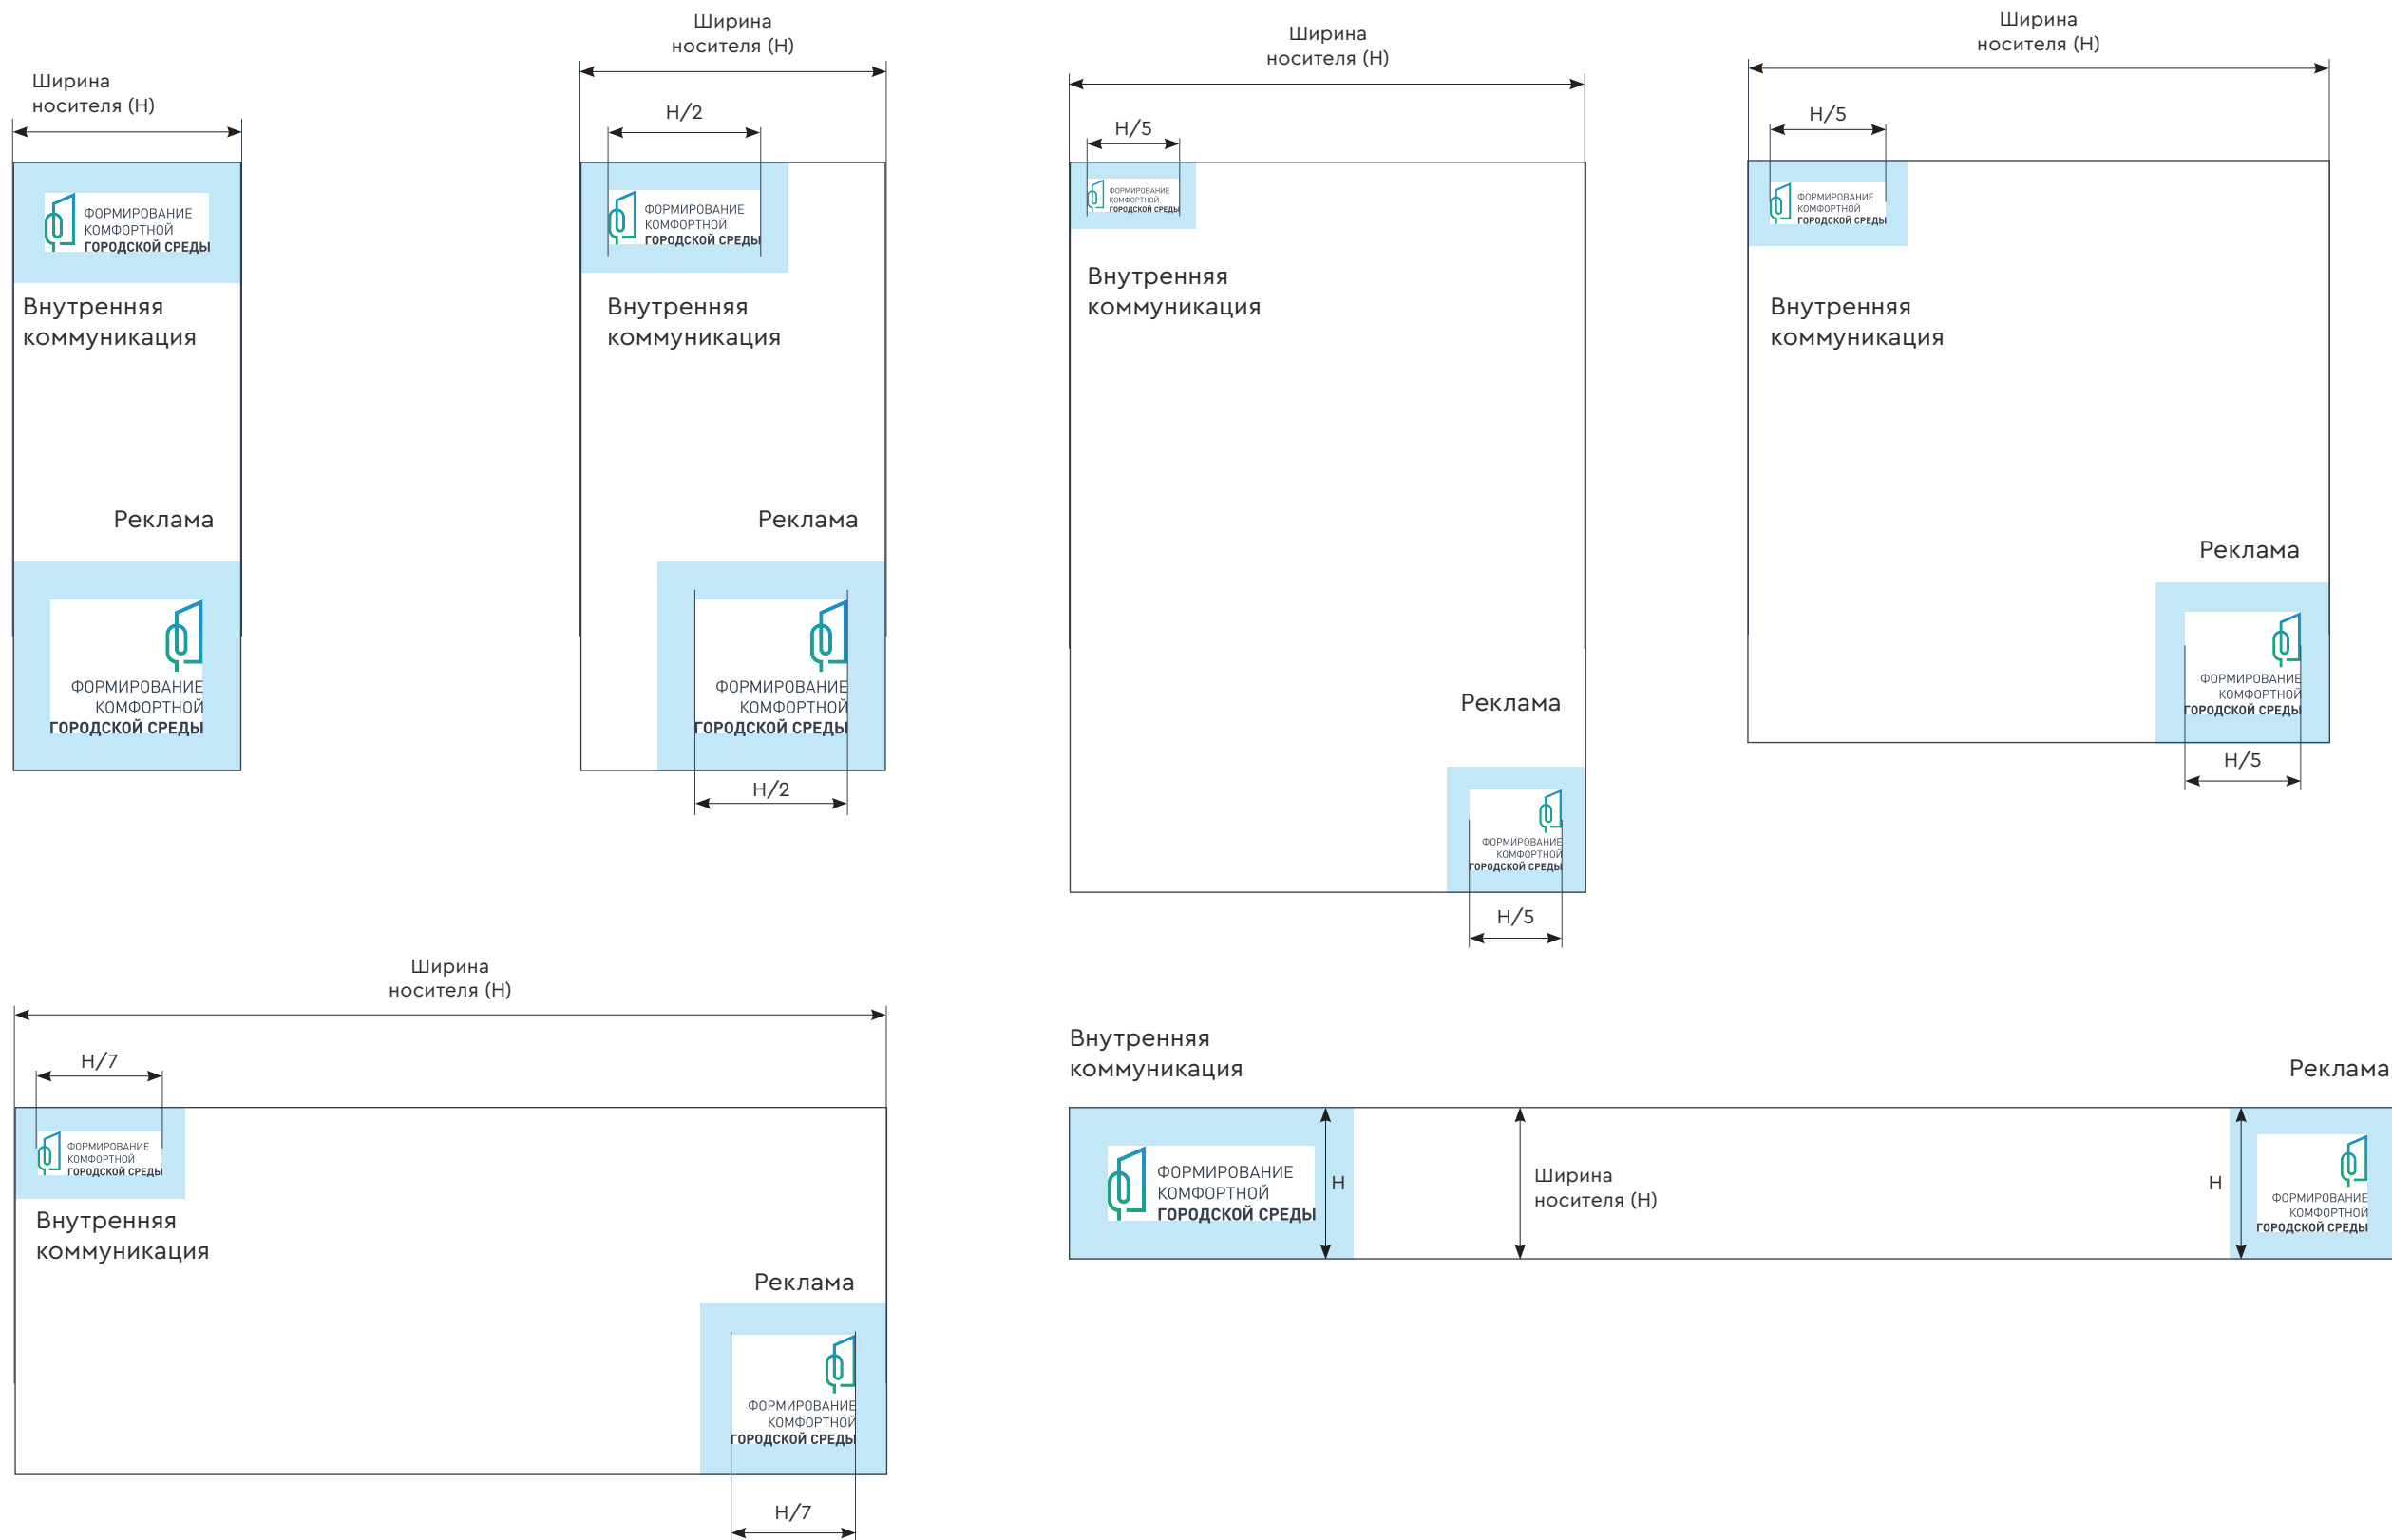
Ширина носителя (H)

ФОРМИРОВАНИЕ КОМФОРТНОЙ ГОРОДСКОЙ СРЕДЫ

Внутренняя коммуникация

Реклама

ФОРМИРОВАНИЕ КОМФОРТНОЙ ГОРОДСКОЙ СРЕДЫ

Ширина носителя (H)

H/2

ФОРМИРОВАНИЕ КОМФОРТНОЙ ГОРОДСКОЙ СРЕДЫ

Внутренняя коммуникация

Реклама

ФОРМИРОВАНИЕ КОМФОРТНОЙ ГОРОДСКОЙ СРЕДЫ

H/2

Ширина носителя (H)

H/5

ФОРМИРОВАНИЕ КОМФОРТНОЙ ГОРОДСКОЙ СРЕДЫ

Внутренняя коммуникация

Реклама

ФОРМИРОВАНИЕ КОМФОРТНОЙ ГОРОДСКОЙ СРЕДЫ

H/5

Ширина носителя (H)

H/5

ФОРМИРОВАНИЕ КОМФОРТНОЙ ГОРОДСКОЙ СРЕДЫ

Внутренняя коммуникация

Реклама

ФОРМИРОВАНИЕ КОМФОРТНОЙ ГОРОДСКОЙ СРЕДЫ

H/5

Ширина носителя (H)

H/7

ФОРМИРОВАНИЕ КОМФОРТНОЙ ГОРОДСКОЙ СРЕДЫ

Внутренняя коммуникация

Реклама

ФОРМИРОВАНИЕ КОМФОРТНОЙ ГОРОДСКОЙ СРЕДЫ

H/7

Внутренняя коммуникация

Реклама

ФОРМИРОВАНИЕ КОМФОРТНОЙ ГОРОДСКОЙ СРЕДЫ

H

Ширина носителя (H)

H

ФОРМИРОВАНИЕ КОМФОРТНОЙ ГОРОДСКОЙ СРЕДЫ